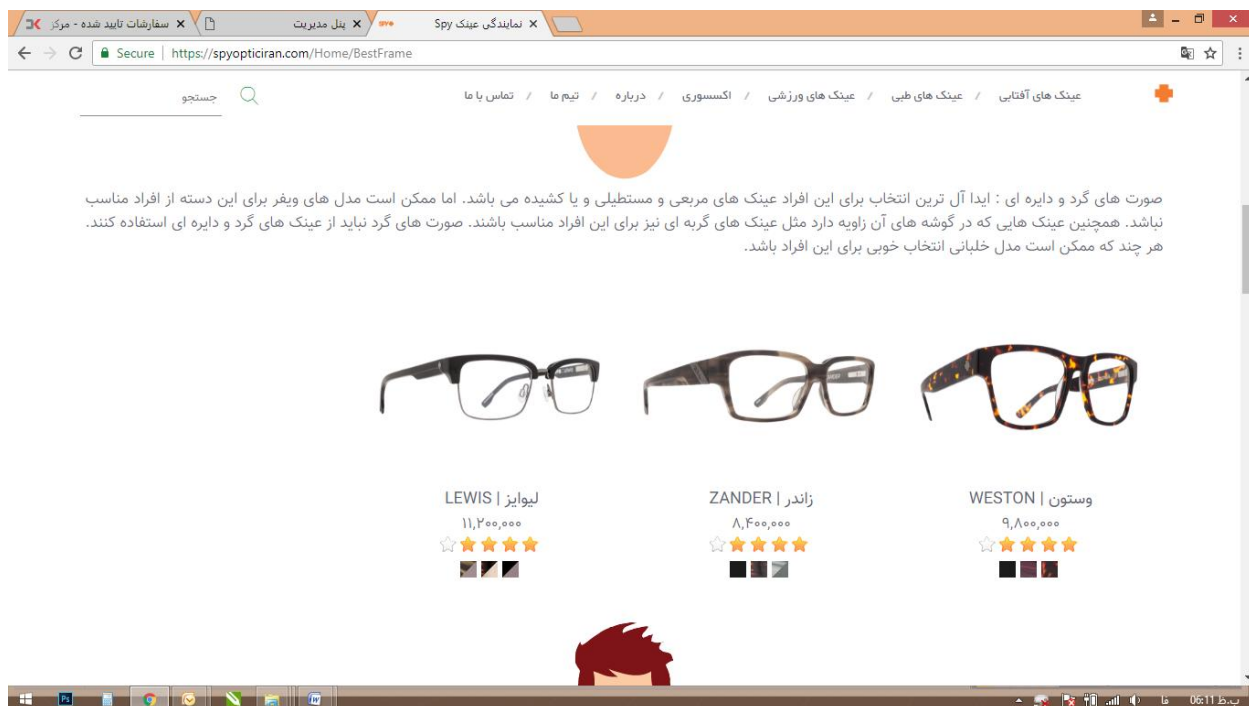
نمایندگی عینک Spy
پنل مدیریت
سفارشات تایید شده - مرکز

Secure | https://spyopticiran.com/Home/BestFrame

عینک های آفتابی / عینک های طبی / عینک های ورزشی / اکسسوری / درباره / تیم ما / تماس با ما

جستجو

صورت های گرد و دایره ای : ایدا آل ترین انتخاب برای این افراد عینک های مربعی و مستطیلی و یا کشیده می باشد. اما ممکن است مدل های ویفر برای این دسته از افراد مناسب نباشد. همچنین عینک هایی که در گوشه های آن زاویه دارد مثل عینک های گربه ای نیز برای این افراد مناسب باشند. صورت های گرد نباید از عینک های گرد و دایره ای استفاده کنند. هر چند که ممکن است مدل خلبانی انتخاب خوبی برای این افراد باشد.

وستون | WESTON
۹,۸۰۰,۰۰۰

زاندر | ZANDER
۸,۴۰۰,۰۰۰

لیوایز | LEWIS
۱۱,۲۰۰,۰۰۰

فا
06:11 ب.ظ